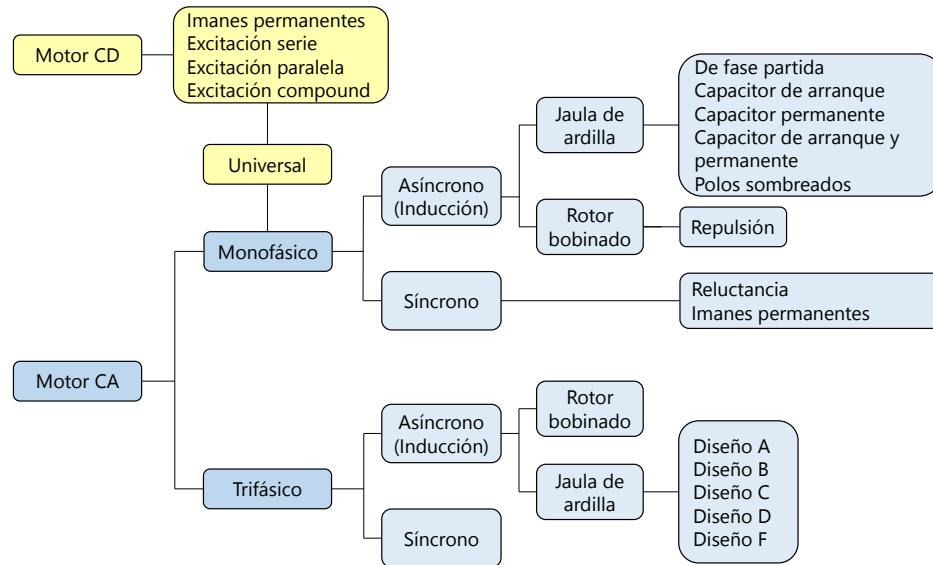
Motor CD

Imanes permanentes
Excitación serie
Excitación paralela
Excitación compound

Universal

Monofásico

Asíncrono (Inducción)

Jaula de ardilla

De fase partida
Capacitor de arranque
Capacitor permanente
Capacitor de arranque y permanente
Polos sombreados

Rotor bobinado

Repulsión

Síncrono

Reluctancia
Imanes permanentes

Motor CA

Trifásico

Asíncrono (Inducción)

Rotor bobinado

Jaula de ardilla

Diseño A
Diseño B
Diseño C
Diseño D
Diseño F

Síncrono